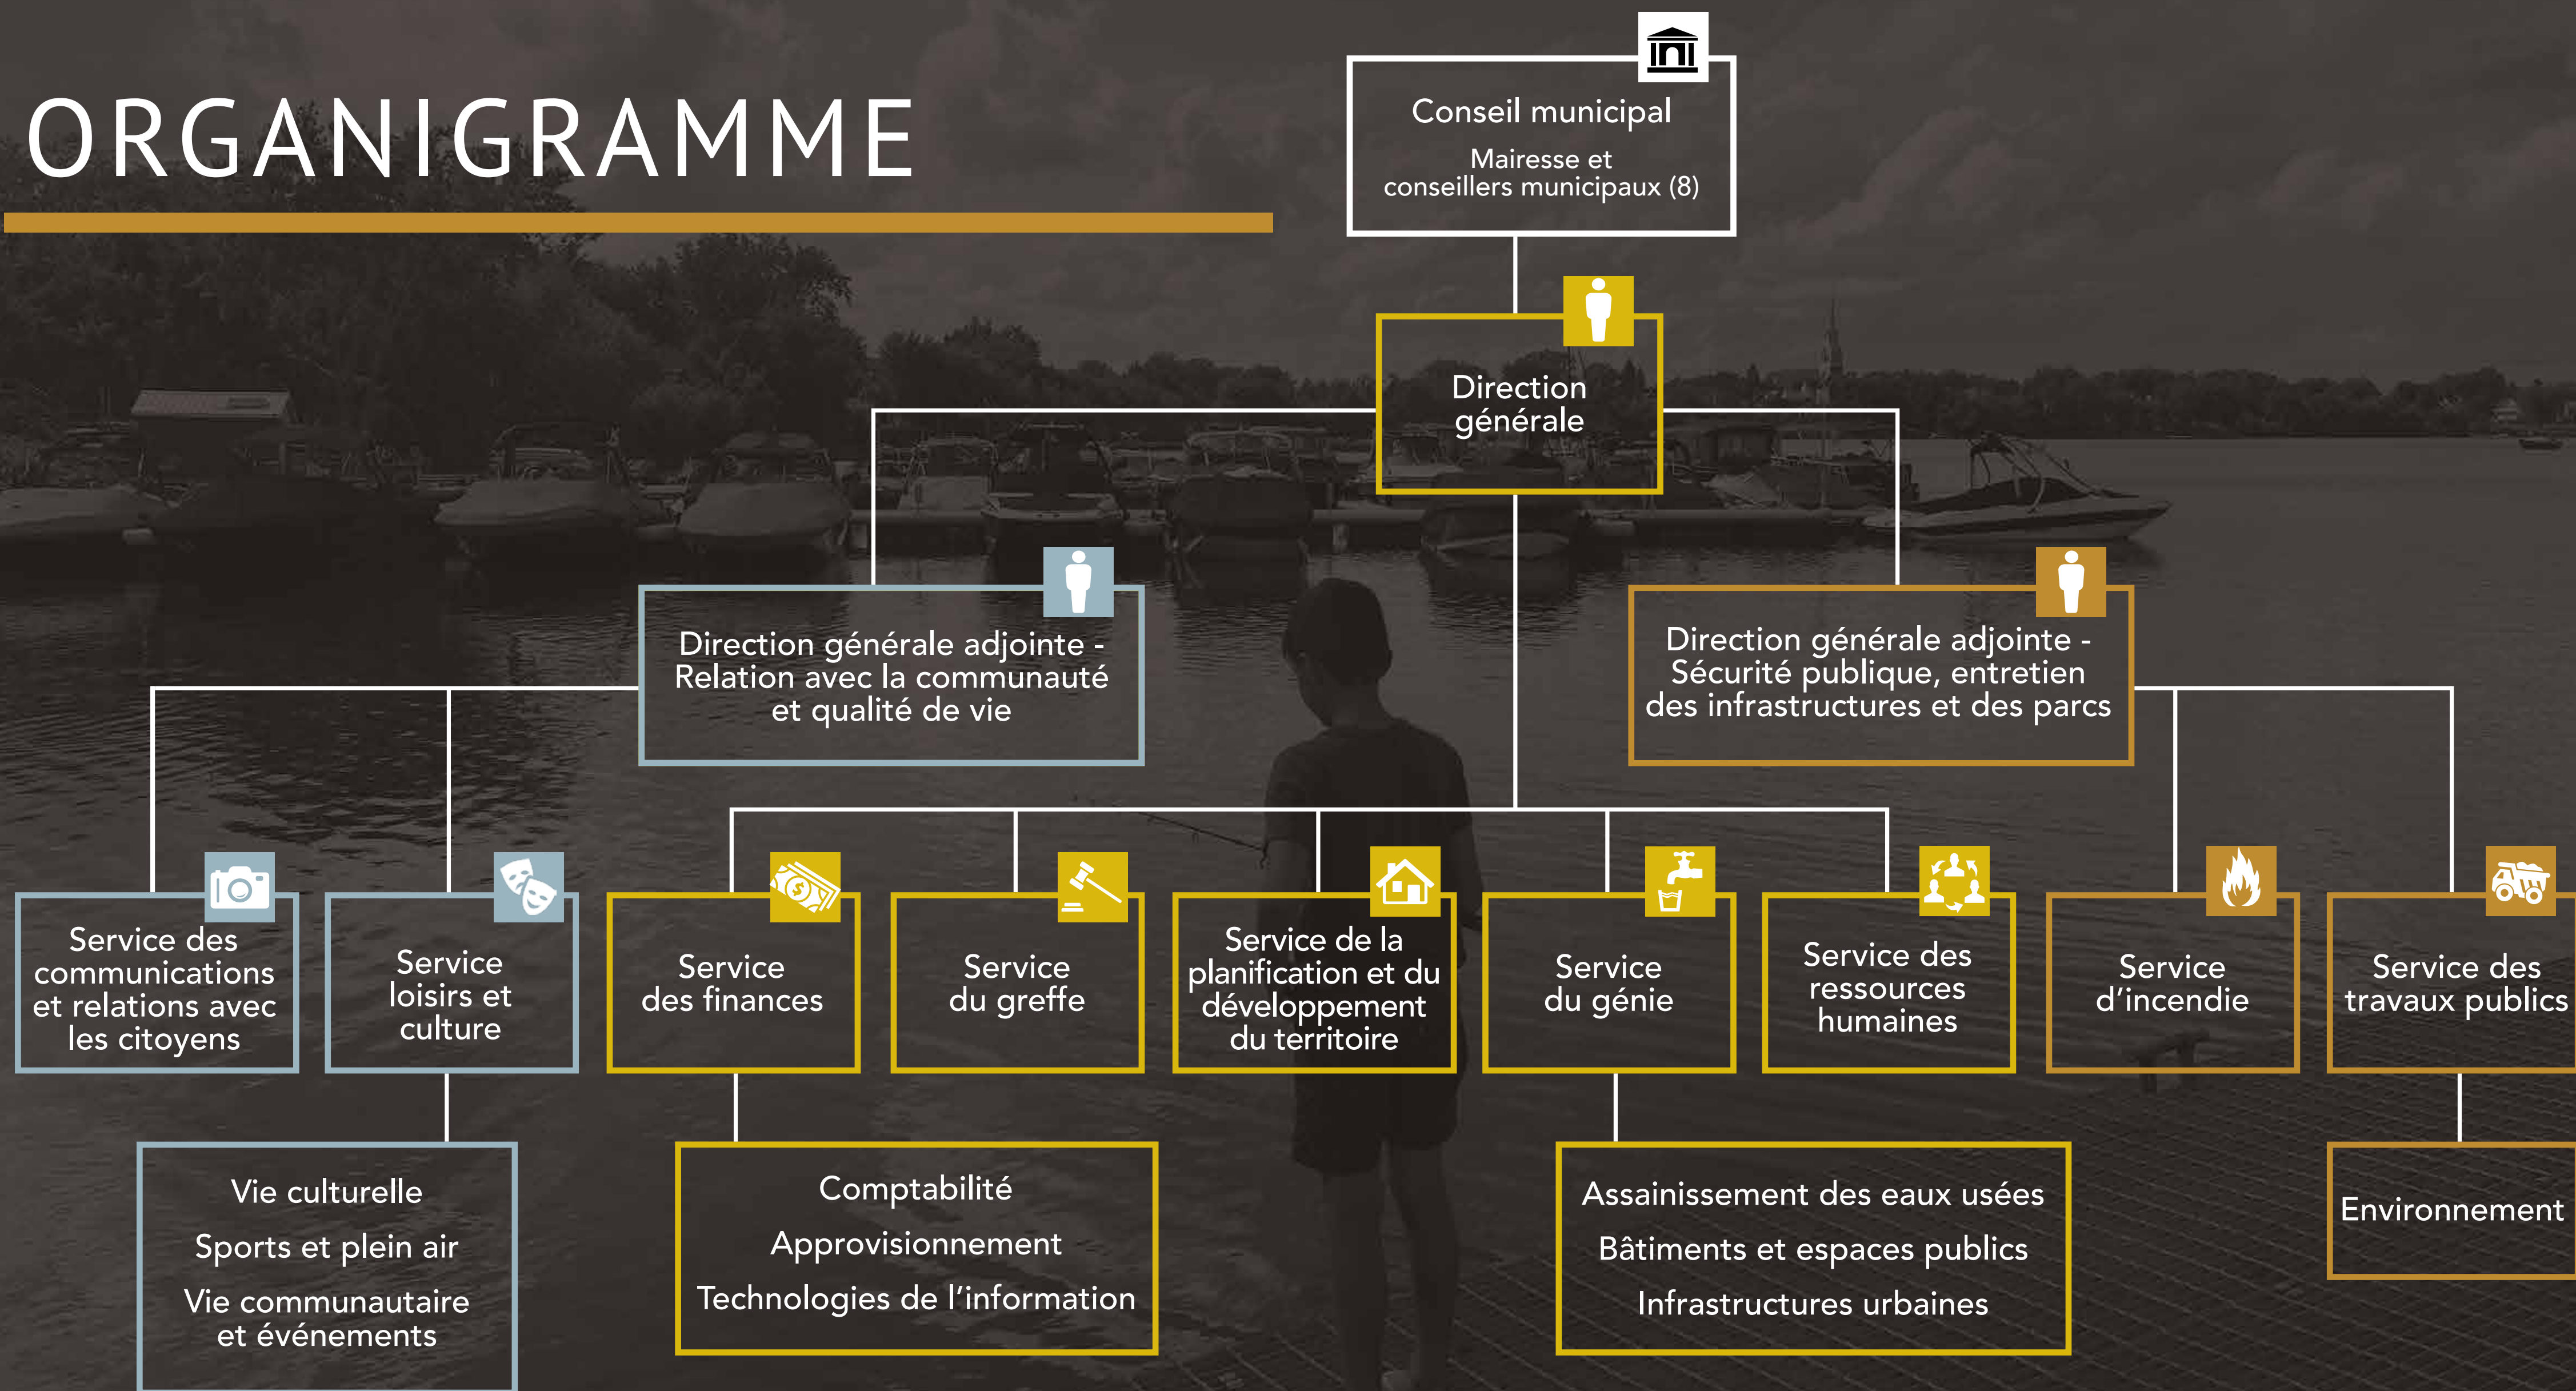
ORGANIGRAMME

Conseil municipal
Mairesse et conseillers municipaux (8)

Direction générale

Direction générale adjointe - Relation avec la communauté et qualité de vie

Direction générale adjointe - Sécurité publique, entretien des infrastructures et des parcs

Service des communications et relations avec les citoyens

Service loisirs et culture

Service des finances

Service du greffe

Service de la planification et du développement du territoire

Service du génie

Service des ressources humaines

Service d'incendie

Service des travaux publics

Vie culturelle
Sports et plein air
Vie communautaire et événements

Comptabilité
Approvisionnement
Technologies de l'information

Assainissement des eaux usées
Bâtiments et espaces publics
Infrastructures urbaines

Environnement